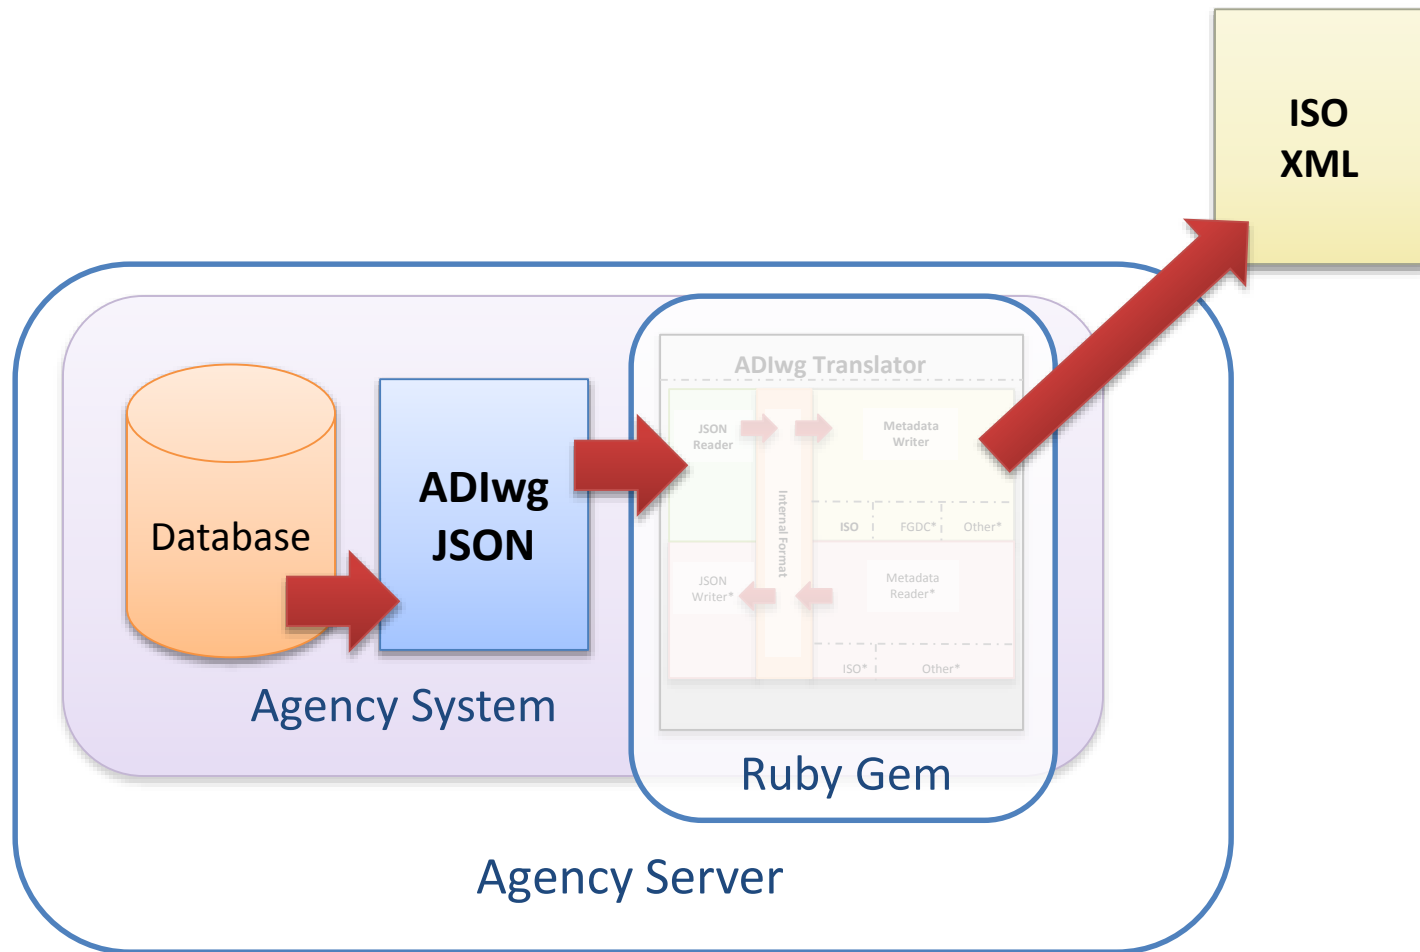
ISO
XML

ADIwg Translator

JSON Reader

Metadata Writer

Internal Format

ISO

FGDC*

Other*

JSON Writer*

Metadata Reader*

ISO*

Other*

Database

ADIwg
JSON

Agency System

Ruby Gem

Agency Server